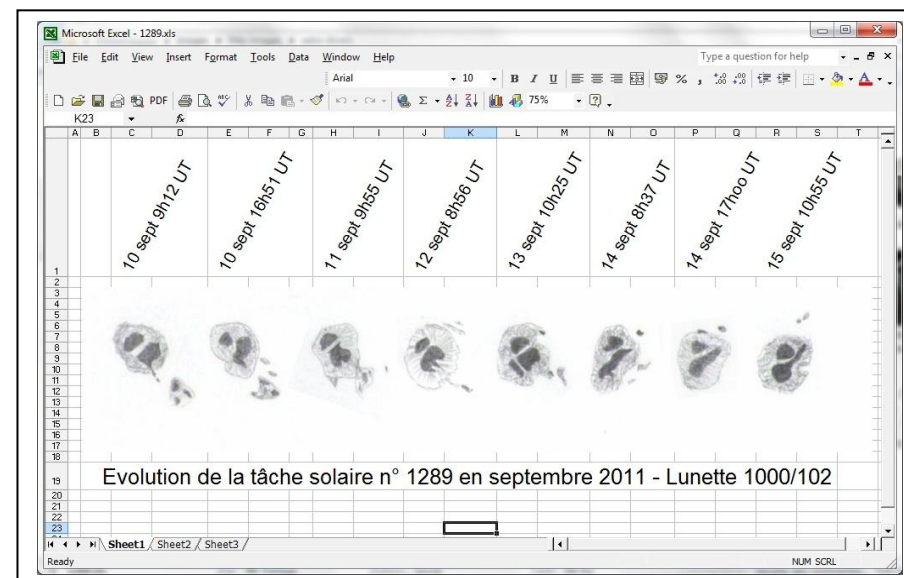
Microsoft Excel - 1289.xls

File Edit View Insert Format Tools Data Window Help

Type a question for help

Arial 10 B I U % , 75%

K23 fx

A B C D E F G H I J K L M N O P Q R S T

1 10 sept 9h12 UT 10 sept 16h51 UT 11 sept 9h55 UT 12 sept 8h56 UT 13 sept 10h25 UT 14 sept 8h37 UT 14 sept 17hoo UT 15 sept 10h55 UT

2 3 4 5 6 7 8 9 10 11 12 13 14 15 16 17 18

19 Evolution de la tâche solaire n° 1289 en septembre 2011 - Lunette 1000/102

20 21 22 23

Sheet1 Sheet2 Sheet3

Ready NUM SCRL